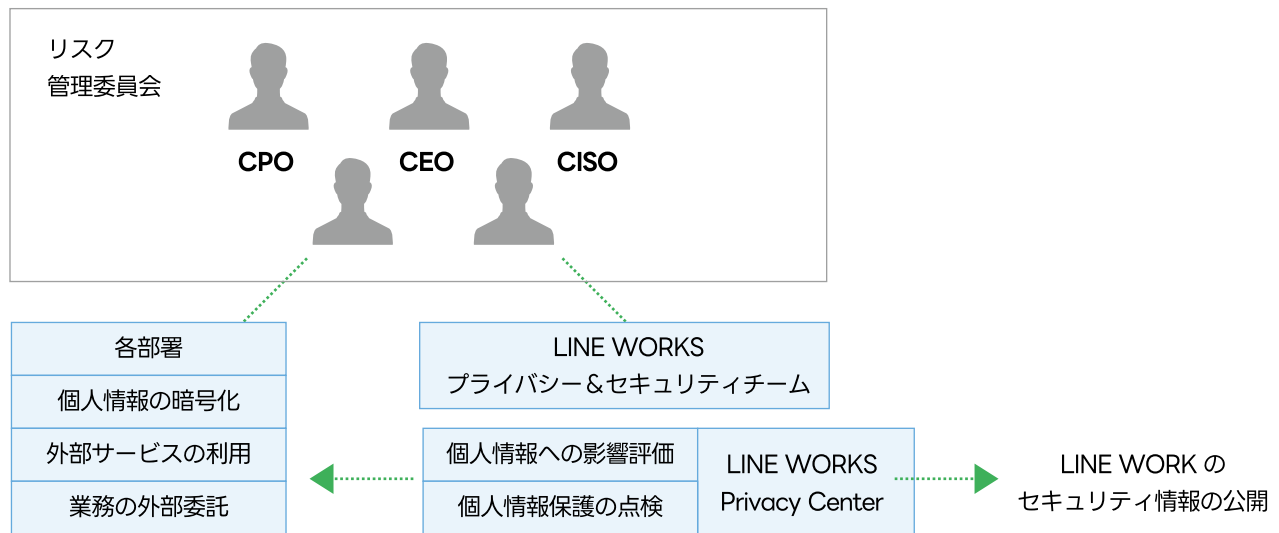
リスク
管理委員会

CPO
CEO
CISO

各部署
個人情報の暗号化
外部サービスの利用
業務の外部委託

LINE WORKS
プライバシー＆セキュリティチーム

個人情報への影響評価
個人情報保護の点検

LINE WORKS
Privacy Center

LINE WORK の
セキュリティ情報の公開